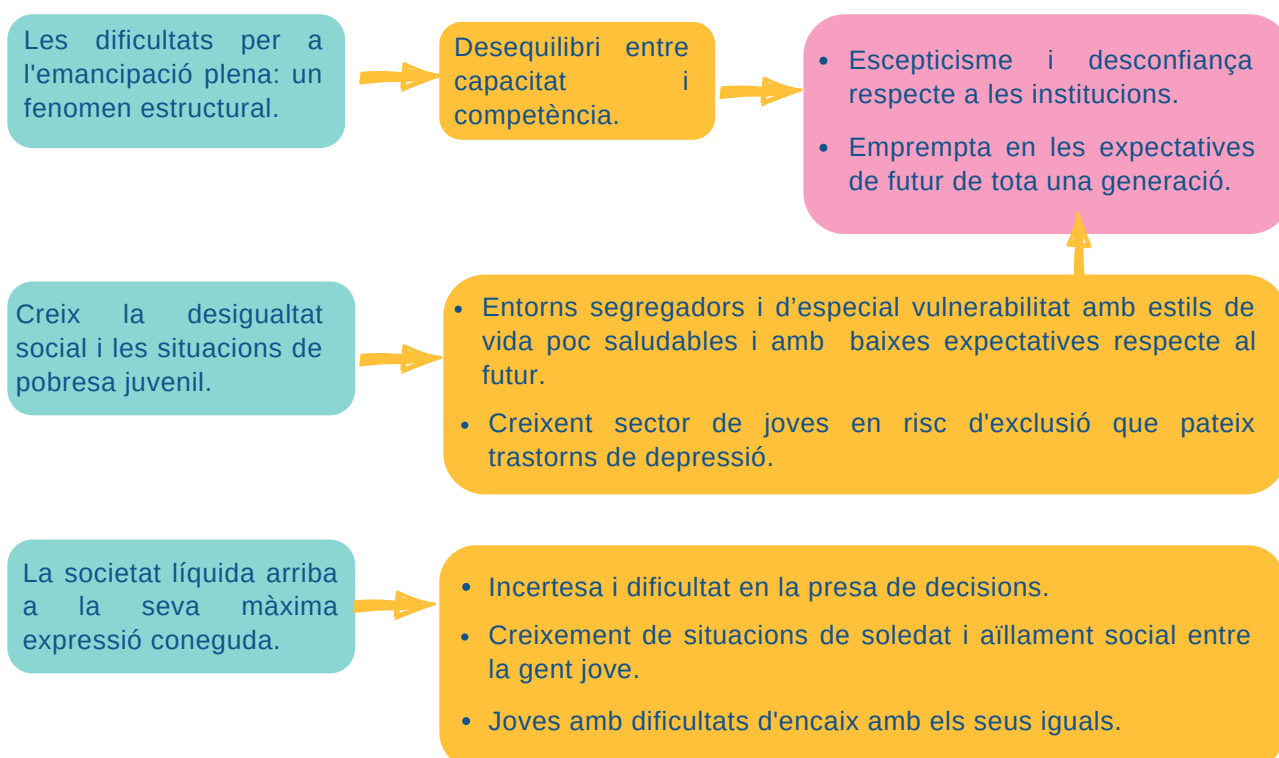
Les dificultats per a l'emancipació plena: un fenomen estructural.

Desequilibri entre capacitat i competència.

- Escepticisme i desconfiança respecte a les institucions.
- Emprempta en les expectatives de futur de tota una generació.

Creix la desigualtat social i les situacions de pobresa juvenil.

- Entorns segregadors i d'especial vulnerabilitat amb estils de vida poc saludables i amb baixes expectatives respecte al futur.
- Creixent sector de joves en risc d'exclusió que pateix trastorns de depressió.

La societat líquida arriba a la seva màxima expressió coneguda.

- Incertesa i dificultat en la presa de decisions.
- Creixement de situacions de soledat i aïllament social entre la gent jove.
- Joves amb dificultats d'encaix amb els seus iguals.